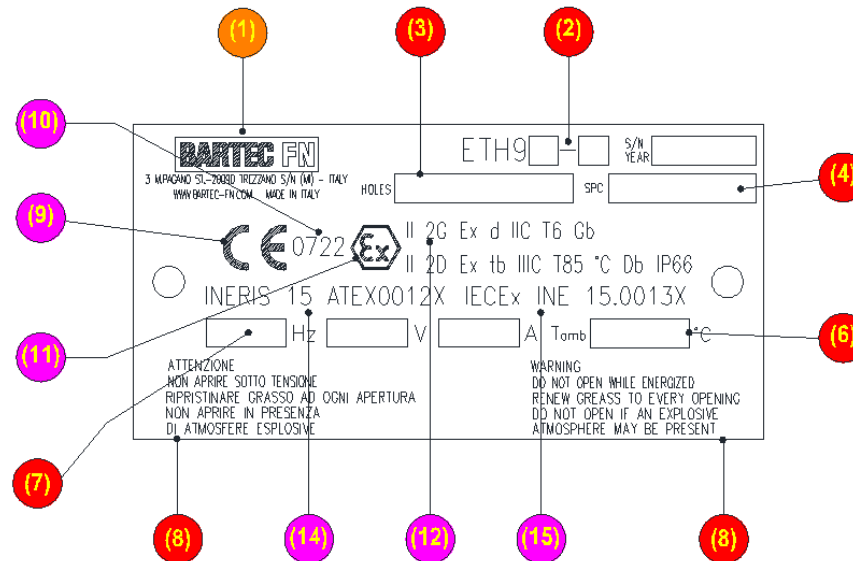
(1)

(3)

(2)

(10)

BARTEC FN

3 M.PAGANO ST.–20090 TREZZANO S/N (MI) – ITALY
WWW.BARTEC-FN.COM MADE IN ITALY

ETH9 [ ]-[ ]

S/N
YEAR

HOLES

SPC

(4)

(9)

CE 0722

Ex

II 2G Ex d IIC T6 Gb

II 2D Ex tb IIIC T85 °C Db IP66

INERIS 15 ATEX0012X IECEx INE 15.0013X

(11)

Hz

V

A

Tamb

°C

(6)

ATTENZIONE
NON APRIRE SOTTO TENSIONE
RIPRISTINARE GRASSO AD OGNI APERTURA
NON APRIRE IN PRESENZA
DI ATMOSFERE ESPLOSIVE

WARNING
DO NOT OPEN WHILE ENERGIZED
RENEW GREASS TO EVERY OPENING
DO NOT OPEN IF AN EXPLOSIVE
ATMOSPHERE MAY BE PRESENT

(7)

(8)

(14)

(12)

(15)

(8)